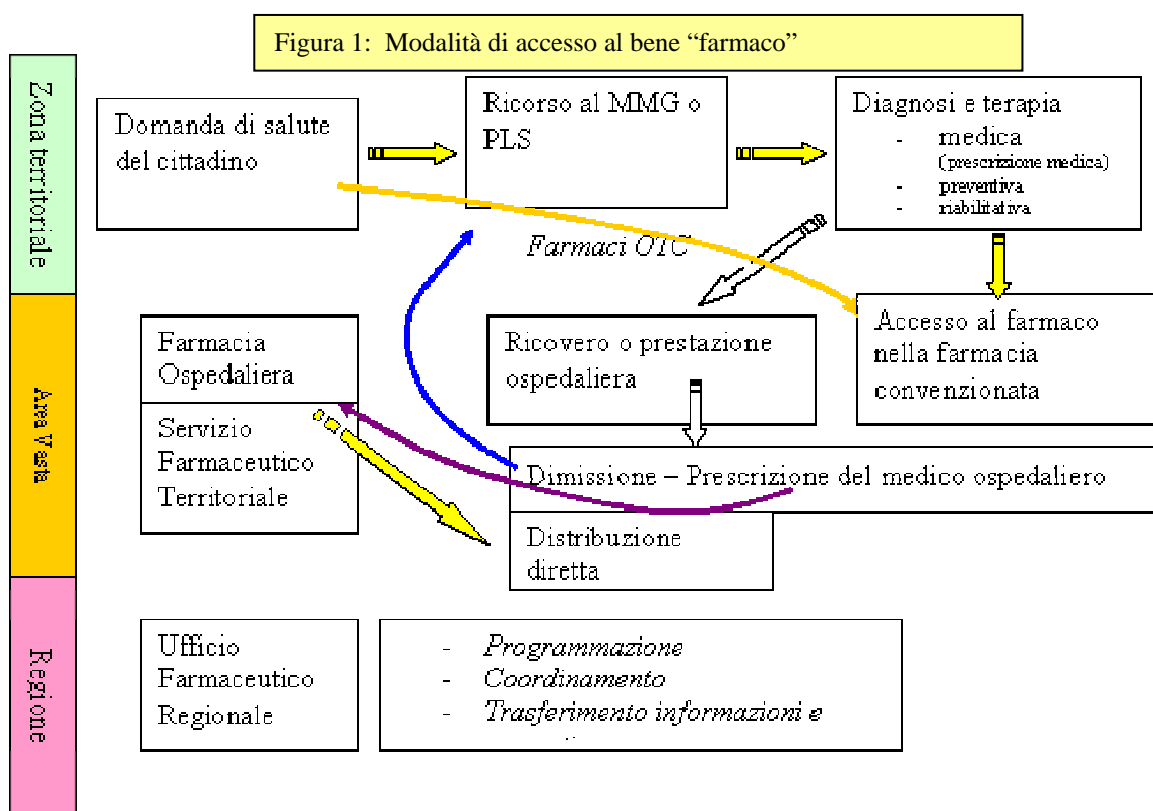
Figura 1: Modalità di accesso al bene "farmaco"

Zona territoriale

Domanda di salute del cittadino

Ricorso al MMG o PLS

Diagnosi e terapia
- medica (prescrizione medica)
- preventiva
- riabilitativa

Farmaci OTC

Area Vasta

Farmacia Ospedaliera

Servizio Farmaceutico Territoriale

Ricovero o prestazione ospedaliera

Accesso al farmaco nella farmacia convenzionata

Dimissione – Prescrizione del medico ospedaliero

Distribuzione diretta

Regione

Ufficio Farmaceutico Regionale

- Programmazione
- Coordinamento
- Trasferimento informazioni e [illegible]